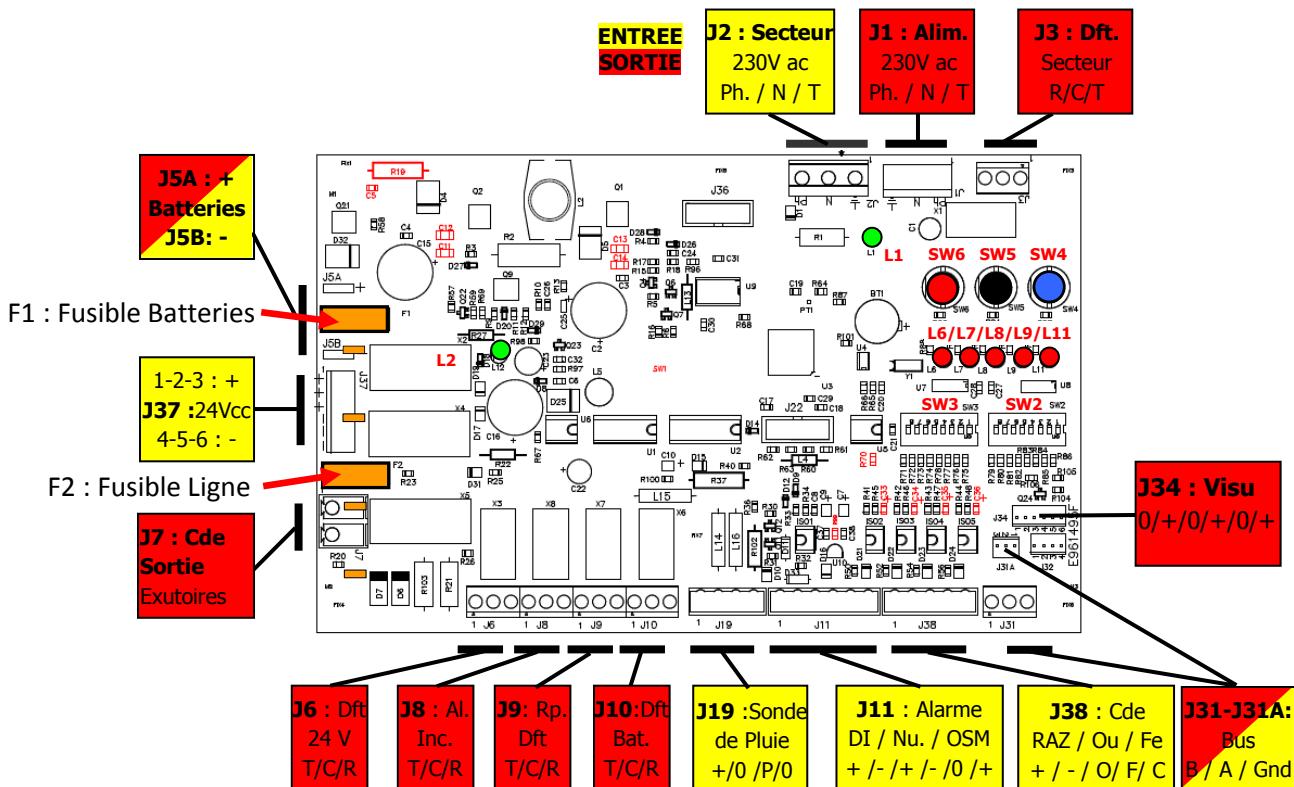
ENTREE
SORTIE

J2 : Secteur
230V ac
Ph. / N / T

J1 : Alim.
230V ac
Ph. / N / T

J3 : Dft.
Secteur
R/C/T

J5A : +
Batteries
J5B: -

F1 : Fusible Batteries

1-2-3 : +
J37 :24Vcc
4-5-6 : -

F2 : Fusible Ligne

J7 : Cde
Sortie
Exutoires

L1
SW6 SW5 SW4
L6/L7/L8/L9/L11
L2
SW3 SW2

J34 : Visu
0/+/0/+/0/+

J6 : Dft
24 V
T/C/R

J8 : Al.
Inc.
T/C/R

J9: Rp.
Dft
T/C/R

J10:Dft
Bat.
T/C/R

J19 :Sonde
de Pluie
+/0 /P/0

J11 : Alarme
DI / Nu. / OSM
+ /- /+ /- /0 /+

J38 : Cde
RAZ / Ou / Fe
+ / - / O/ F/ C

J31-J31A:
Bus
B / A / Gnd

J36 J22 J6 J8 J9 J10 J19 J11 J38 J31 J34 J31A J32 J5A J5B J37 F1 F2 X2 X3 X4 X5 X6 X7 X8 L12 L15 L16 U1 U2 U3 U4 U5 U6 U7 U8 U9 U10 BT1 C1 C2 C22 R37 R19 R22 R23 Q1 Q2 Q9 Q24 E96149F